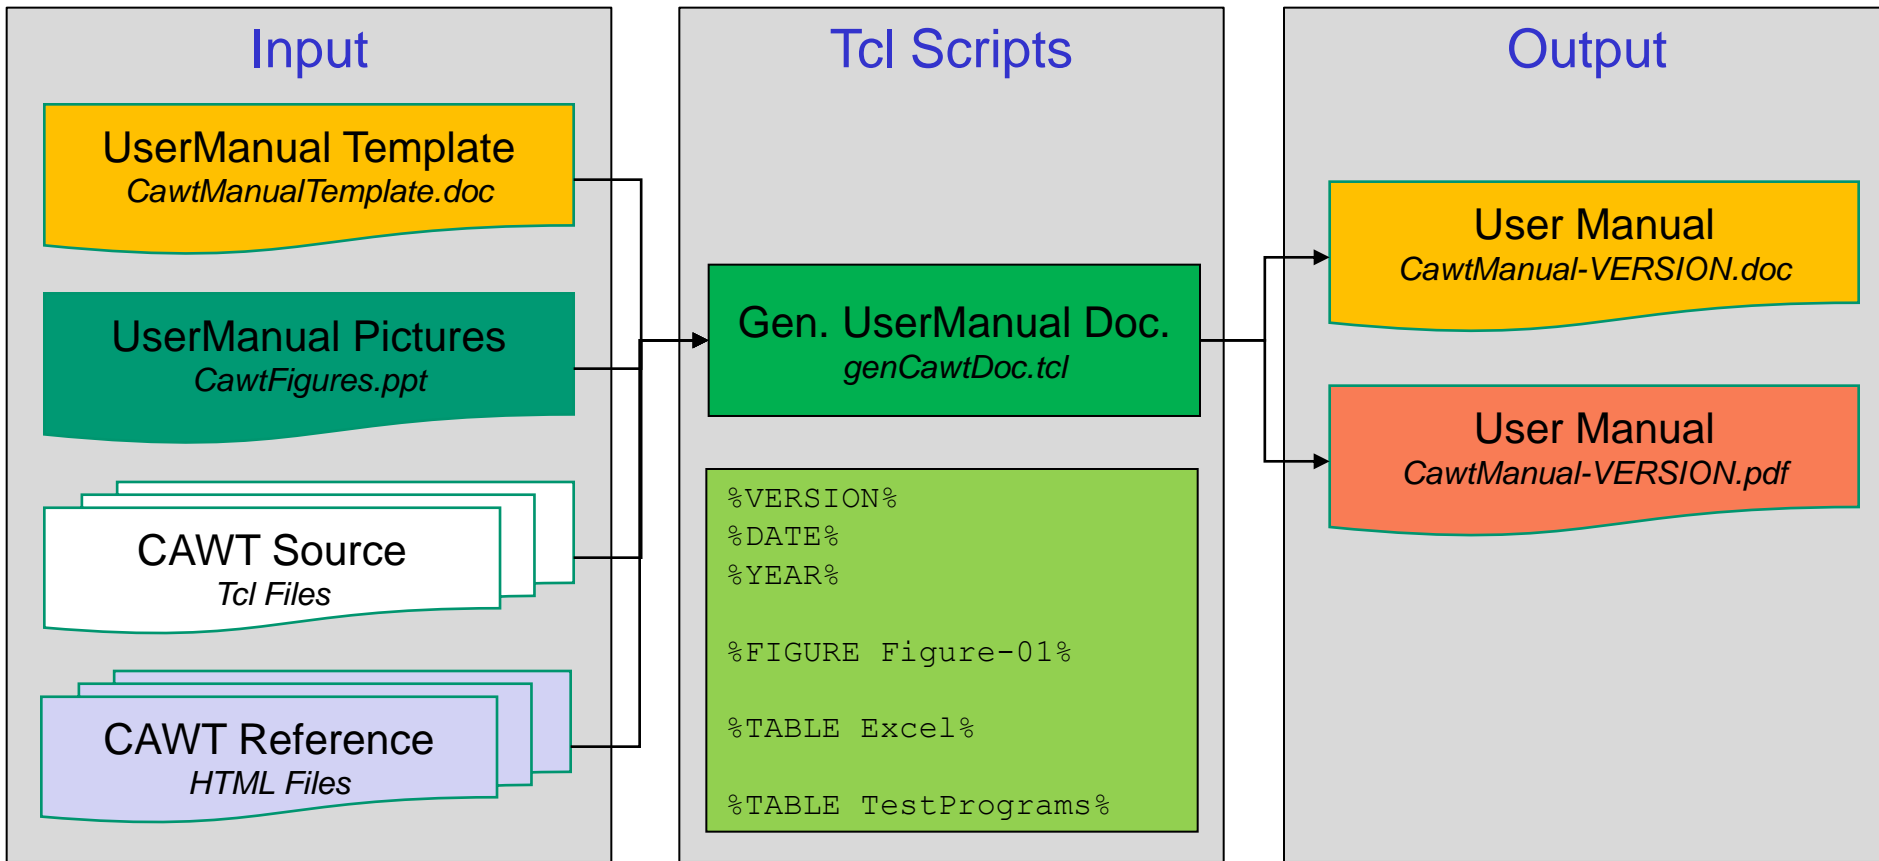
Input

UserManual Template
CawtManualTemplate.doc

UserManual Pictures
CawtFigures.ppt

CAWT Source
Tcl Files

CAWT Reference
HTML Files

Tcl Scripts

Gen. UserManual Doc.
genCawtDoc.tcl

%VERSION%
%DATE%
%YEAR%

%FIGURE Figure-01%

%TABLE Excel%

%TABLE TestPrograms%

Output

User Manual
CawtManual-VERSION.doc

User Manual
CawtManual-VERSION.pdf